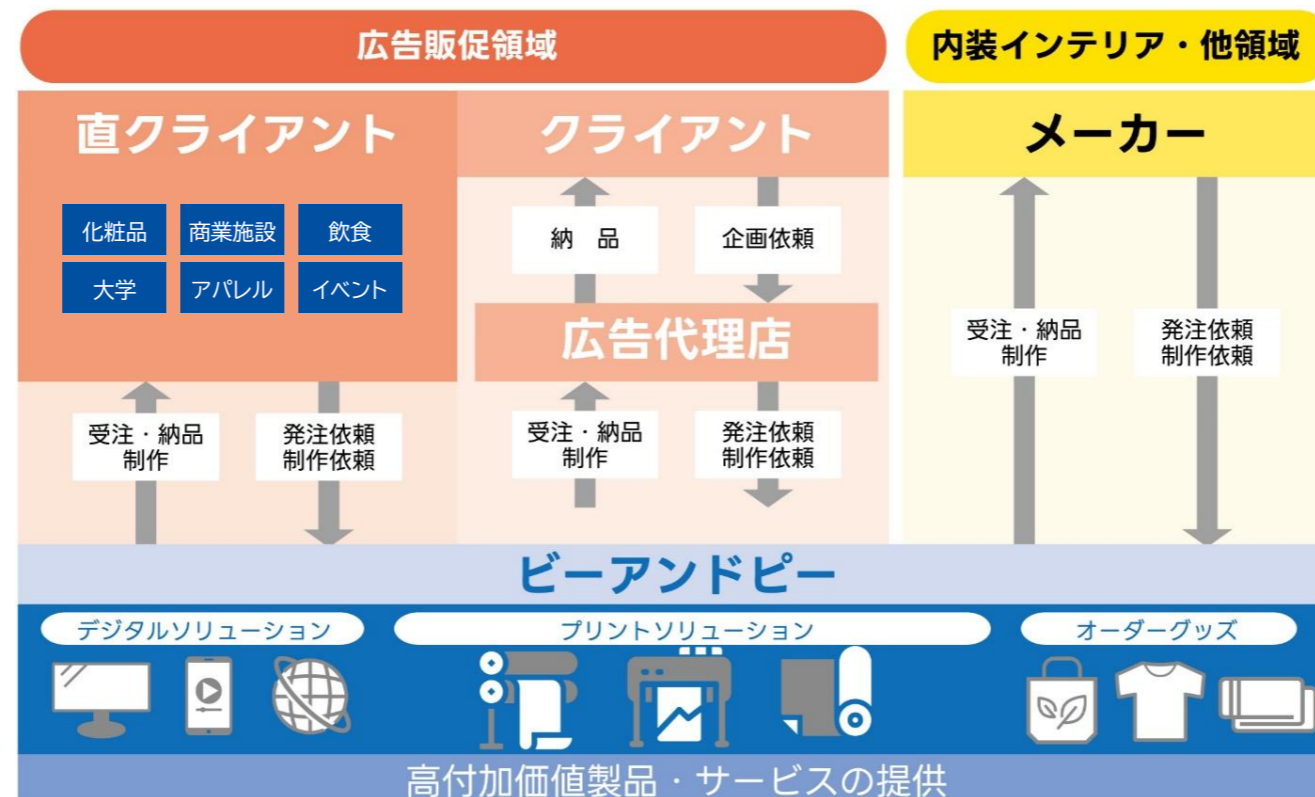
広告販促領域

内装インテリア・他領域

直クライアント

化粧品
商業施設
飲食
大学
アパレル
イベント

受注・納品
制作

発注依頼
制作依頼

クライアント

納　品

企画依頼

広告代理店

受注・納品
制作

発注依頼
制作依頼

メーカー

受注・納品
制作

発注依頼
制作依頼

ビーアンドピー

デジタルソリューション

プリントソリューション

オーダーグッズ

高付加価値製品・サービスの提供